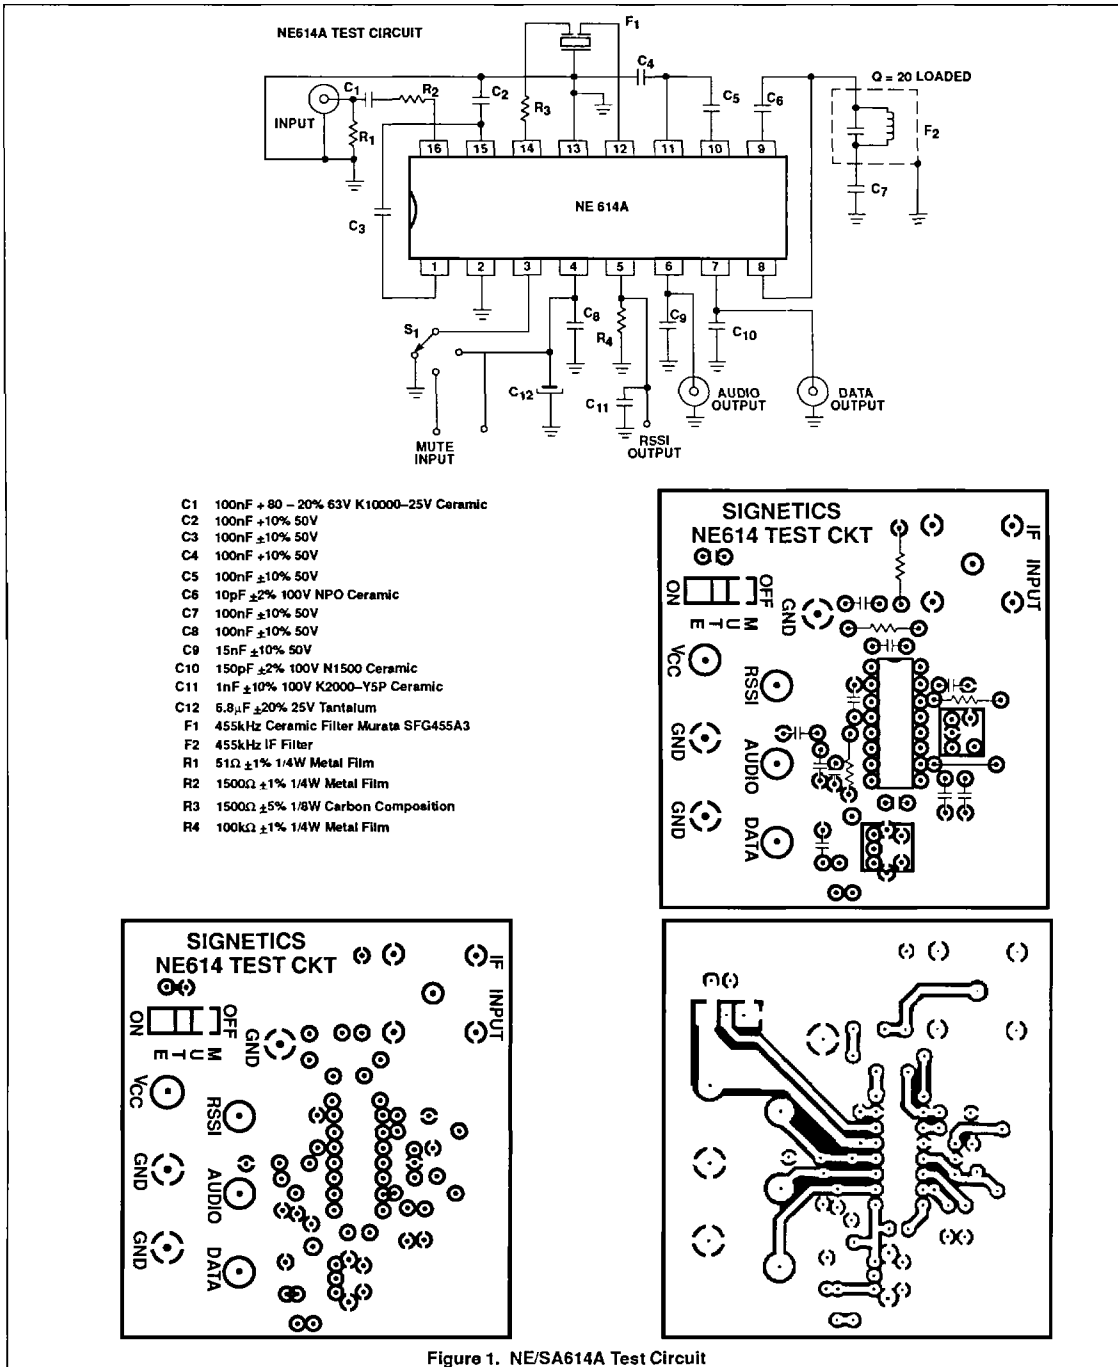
NE614A TEST CIRCUIT

$F_1$

$C_4$

Q = 20 LOADED

$C_1$ $R_2$ $C_2$ $R_3$ $C_5$ $C_6$

INPUT

$R_1$

16 15 14 13 12 11 10 9

$F_2$

$C_7$

NE 614A

$C_3$

1 2 3 4 5 6 7 8

$S_1$

$C_8$

$R_4$

$C_9$

$C_{10}$

$C_{12}$

$C_{11}$

AUDIO OUTPUT

DATA OUTPUT

MUTE INPUT

RSSI OUTPUT

| | |
|---|---|
| C1 | 100nF + 80 – 20% 63V K10000–25V Ceramic |
| C2 | 100nF ±10% 50V |
| C3 | 100nF ±10% 50V |
| C4 | 100nF ±10% 50V |
| C5 | 100nF ±10% 50V |
| C6 | 10pF ±2% 100V NPO Ceramic |
| C7 | 100nF ±10% 50V |
| C8 | 100nF ±10% 50V |
| C9 | 15nF ±10% 50V |
| C10 | 150pF ±2% 100V N1500 Ceramic |
| C11 | 1nF ±10% 100V K2000–Y5P Ceramic |
| C12 | 6.8µF ±20% 25V Tantalum |
| F1 | 455kHz Ceramic Filter Murata SFG455A3 |
| F2 | 455kHz IF Filter |
| R1 | 51Ω ±1% 1/4W Metal Film |
| R2 | 1500Ω ±1% 1/4W Metal Film |
| R3 | 1500Ω ±5% 1/8W Carbon Composition |
| R4 | 100kΩ ±1% 1/4W Metal Film |

SIGNETICS
NE614 TEST CKT

IF INPUT

ON OFF

MUTE

GND

VCC

RSSI

GND

AUDIO

GND

DATA

SIGNETICS
NE614 TEST CKT

IF INPUT

ON OFF

MUTE

GND

VCC

RSSI

GND

AUDIO

GND

DATA

Figure 1. NE/SA614A Test Circuit